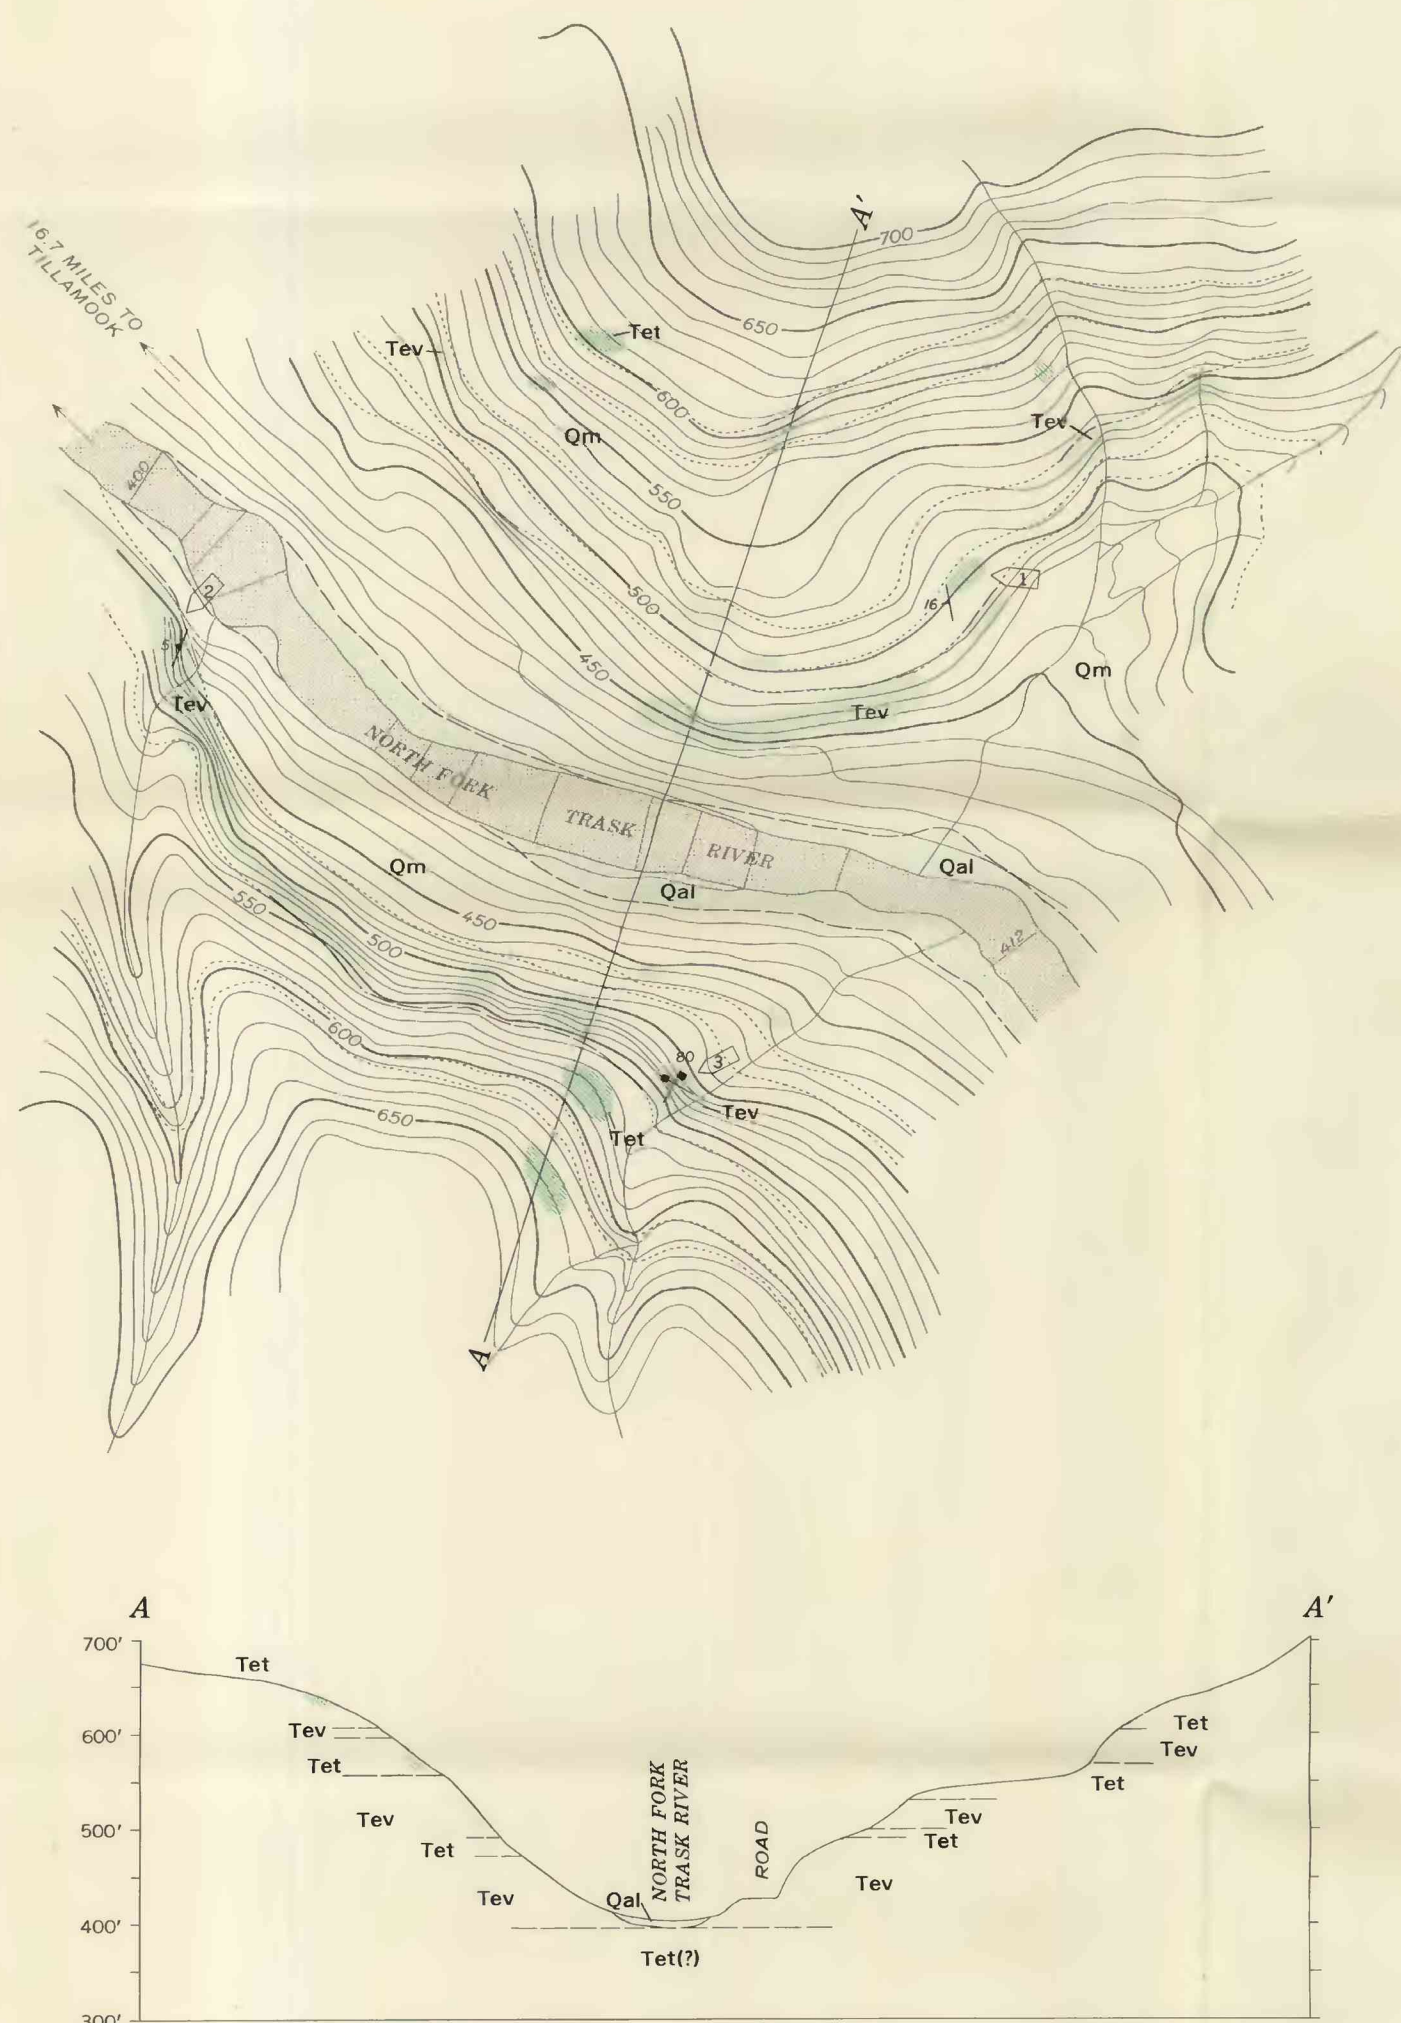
16.7 MILES TO TILLAMOOK

A'

700

650

Tet

Tev

600

Qm

550

Tev

500

1

16

450

Qm

Tev

400

2

5

Tev

NORTH FORK

TRASK

RIVER

Qm

Qal

Qal

550

450

500

412

600

80

3

650

Tev

Tet

A

A

A'

700'

600'

500'

400'

300'

Tet

Tev

Tet

Tev

Tet

Tev

Qal

NORTH FORK TRASK RIVER

ROAD

Tet(?)

Tev

Tev

Tet

Tet

Tev

Tet